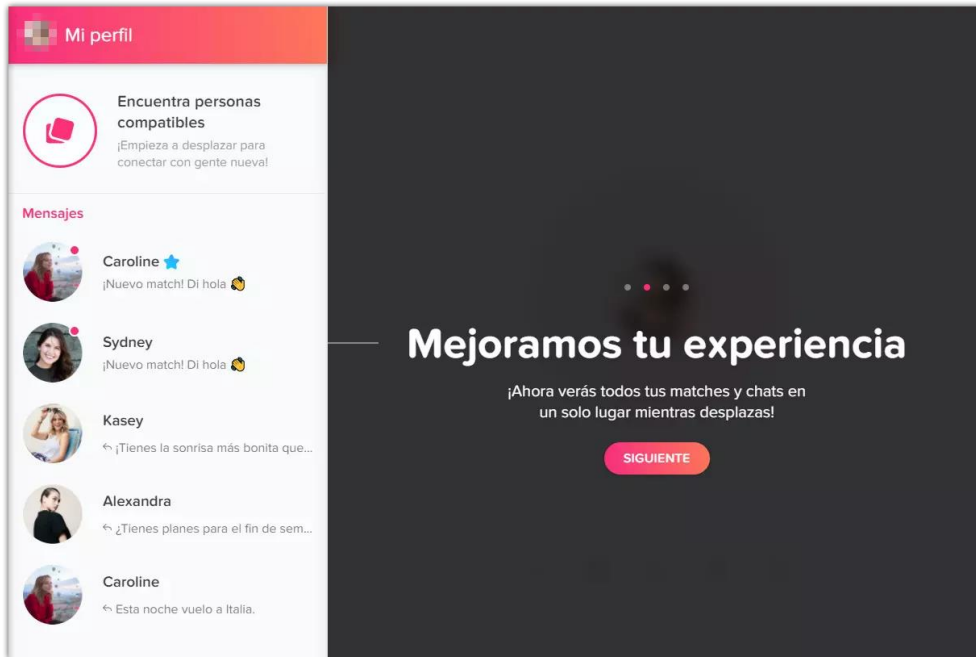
Mi perfil

Encuentra personas compatibles
¡Empieza a desplazar para conectar con gente nueva!

Mensajes

Caroline
¡Nuevo match! Di hola

Sydney
¡Nuevo match! Di hola

Kasey
¡Tienes la sonrisa más bonita que...

Alexandra
¿Tienes planes para el fin de sem...

Caroline
Esta noche vuelo a Italia.

Mejoramos tu experiencia

¡Ahora verás todos tus matches y chats en un solo lugar mientras desplazas!

SIGUIENTE